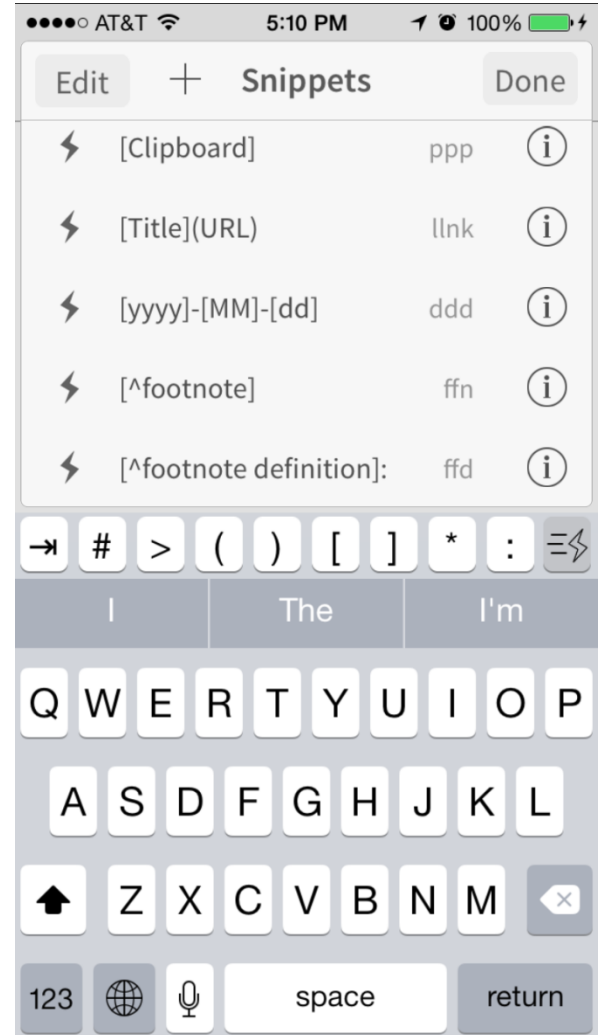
●●●●○ AT&T 5:10 PM 100%

Edit + Snippets Done

[Clipboard] ppp

[Title](URL) llnk

[yyyy]-[MM]-[dd] ddd

[^footnote] ffn

[^footnote definition]: ffd

# > ( ) [ ] * :

I The I'm

Q W E R T Y U I O P

A S D F G H J K L

Z X C V B N M

123 space return